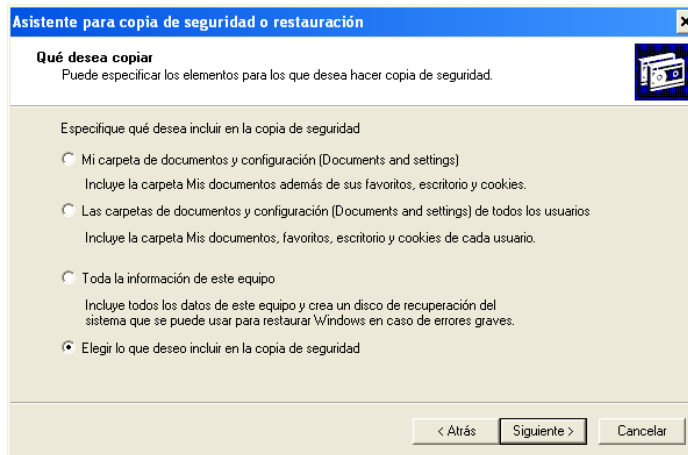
Asistente para copia de seguridad o restauración

Qué desea copiar
Puede especificar los elementos para los que desea hacer copia de seguridad.

Especifique qué desea incluir en la copia de seguridad

Mi carpeta de documentos y configuración (Documents and settings)

Incluye la carpeta Mis documentos además de sus favoritos, escritorio y cookies.

Las carpetas de documentos y configuración (Documents and settings) de todos los usuarios

Incluye la carpeta Mis documentos, favoritos, escritorio y cookies de cada usuario.

Toda la información de este equipo

Incluye todos los datos de este equipo y crea un disco de recuperación del sistema que se puede usar para restaurar Windows en caso de errores graves.

Elegir lo que deseo incluir en la copia de seguridad

< Atrás | Siguiente > | Cancelar